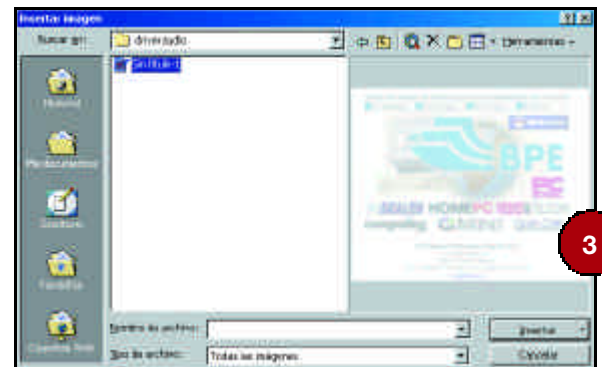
Insertar imagen

Buscar en: drive:sydo

Herramientas

Historial

Mis documentos

Escritorio

Favoritos

Carpetas Web

Sin título-1

BPE

Nombre de archivo:

Tipo de archivo: Todas las imágenes

Insertar

Cancelar

3